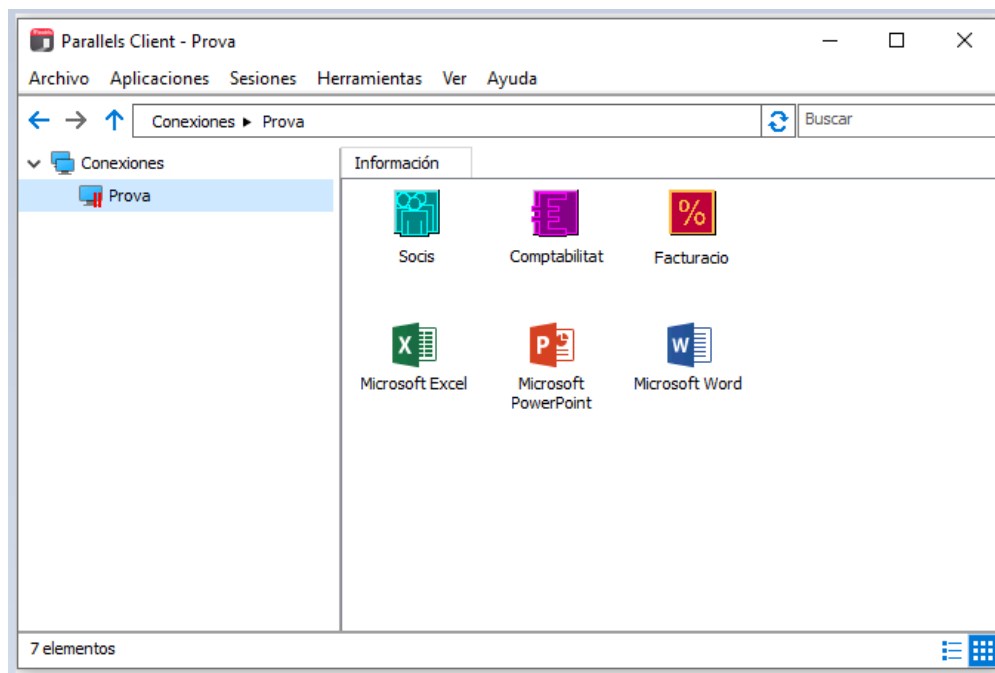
Parallels Client - Prova

Archivo Aplicaciones Sesiones Herramientas Ver Ayuda

Conexiones ▸ Prova

Buscar

Conexiones

Prova

Información

Socis

Comptabilitat

%

Facturacio

X

Microsoft Excel

P

Microsoft PowerPoint

W

Microsoft Word

7 elementos